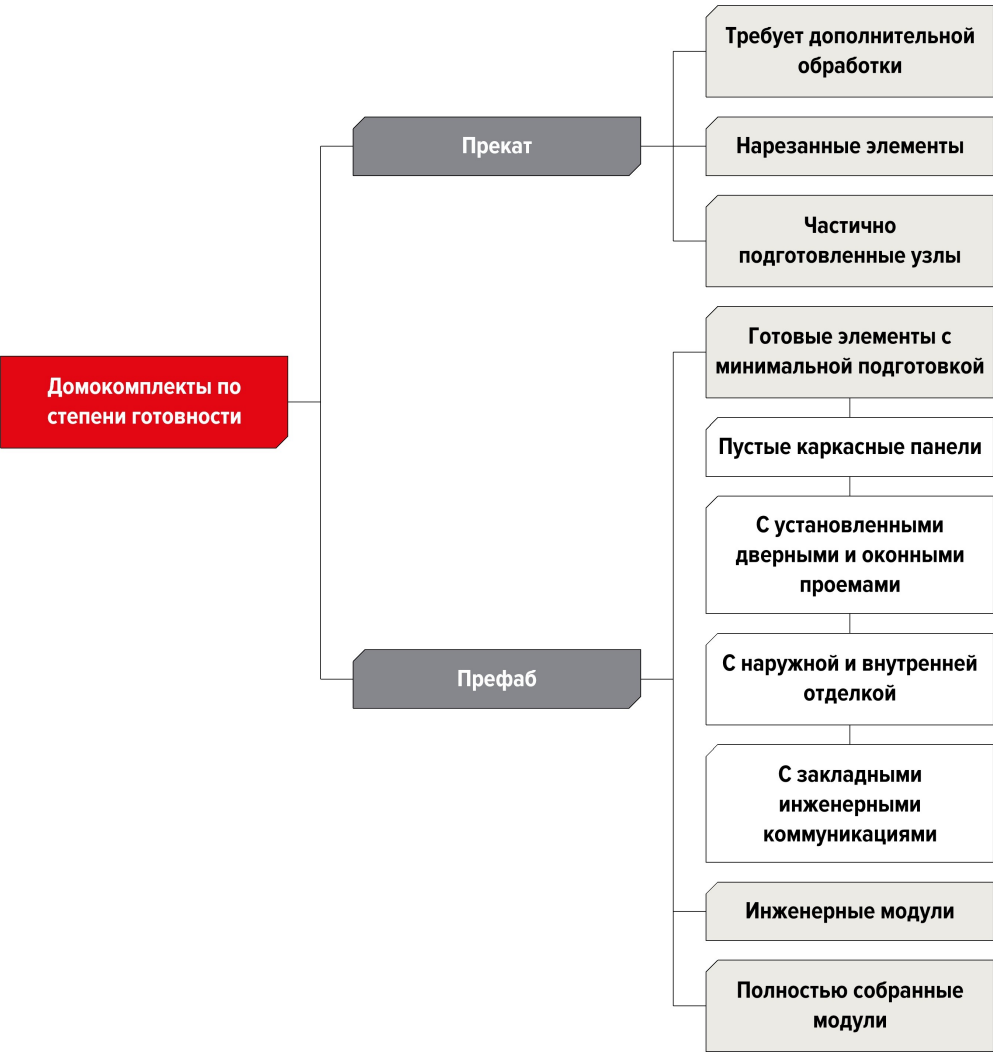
Домокомплекты по степени готовности

Прекат

Требует дополнительной обработки

Нарезанные элементы

Частично подготовленные узлы

Префаб

Готовые элементы с минимальной подготовкой

Пустые каркасные панели

С установленными дверными и оконными проемами

С наружной и внутренней отделкой

С закладными инженерными коммуникациями

Инженерные модули

Полностью собранные модули